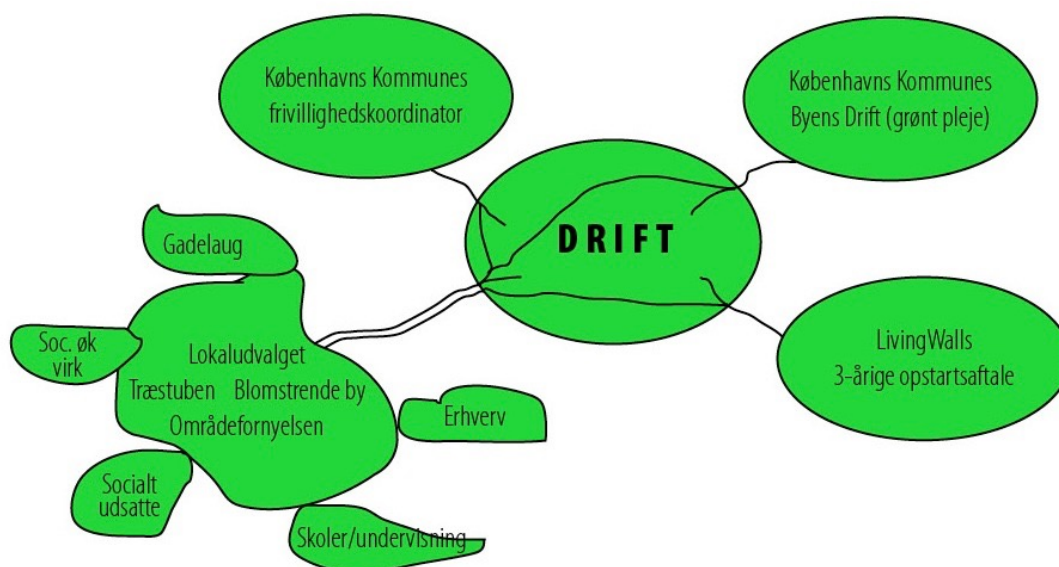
Københavns Kommunes frivillighedskoordinator

Københavns Kommunes Byens Drift (grønt pleje)

DRIFT

Gadelaug

Soc. øk virk

Lokaludvalget

Træstuben Blomstrende by

Områdefornyelsen

Erhverv

LivingWalls 3-årige opstartsaftale

Socialt udsatte

Skoler/undervisning